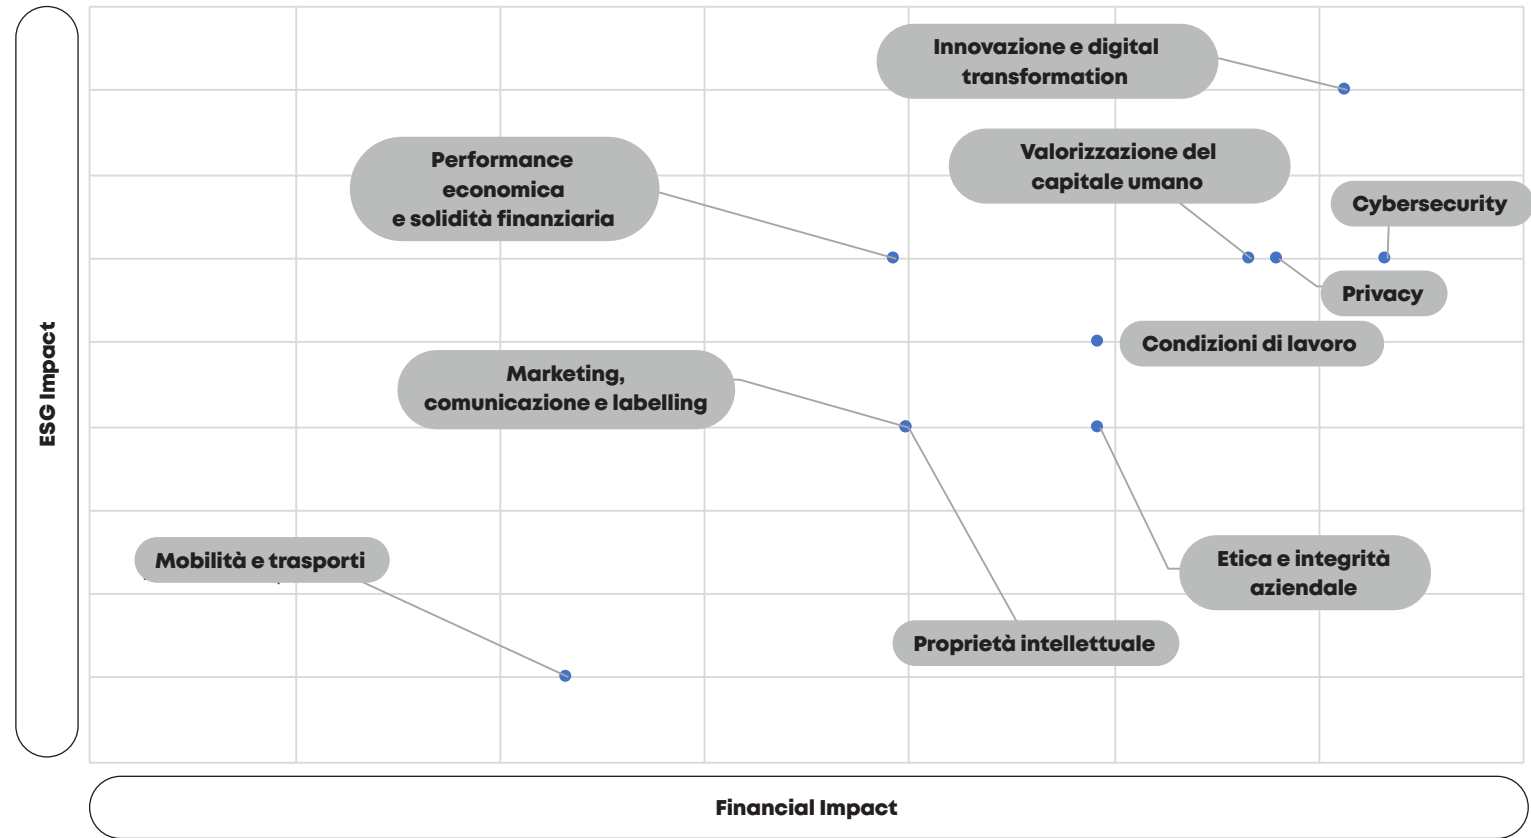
ESG Impact

Innovazione e digital transformation

Performance economica e solidità finanziaria

Valorizzazione del capitale umano

Cybersecurity

Privacy

Condizioni di lavoro

Marketing, comunicazione e labelling

Mobilità e trasporti

Etica e integrità aziendale

Proprietà intellettuale

Financial Impact